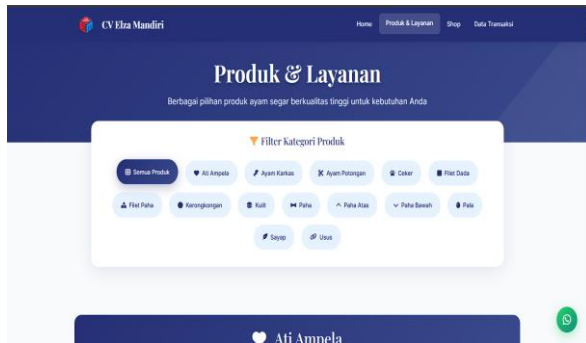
CV Elza Mandiri

Home
Produk & Layanan
Shop
Data Transaksi

Produk & Layanan

Berbagai pilihan produk ayam segar berkualitas tinggi untuk kebutuhan Anda

Filter Kategori Produk

Semua Produk
Ati Ampela
Ayam Karkas
Ayam Potongan
Ceker
Filet Dada
Filet Paha
Kerongkongan
Kulit
Paha
Paha Atas
Paha Bawah
Pala
Sayap
Usus

Ati Ampela